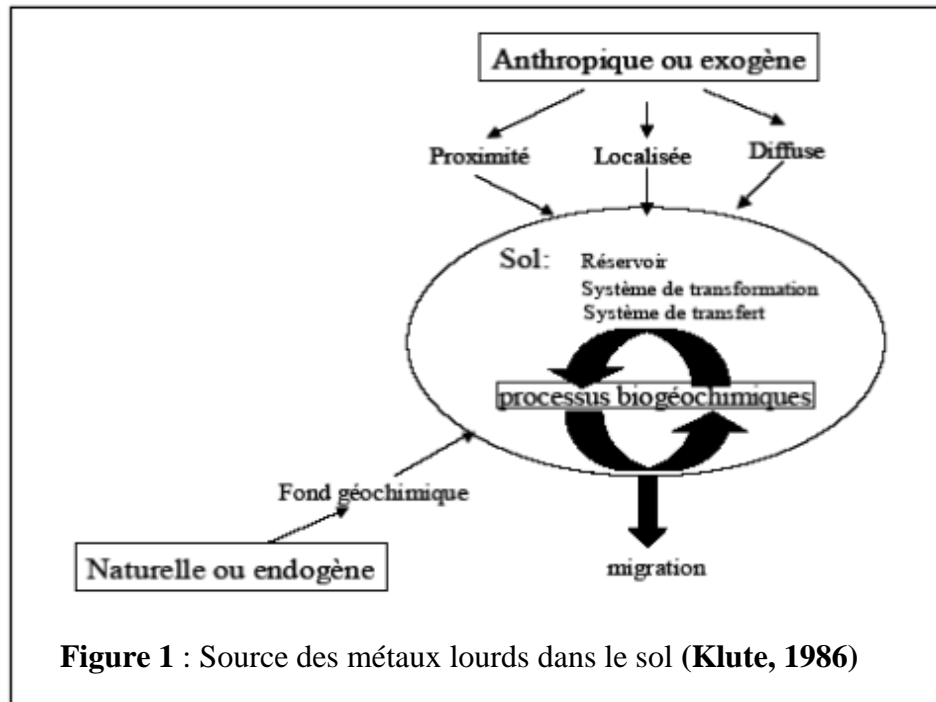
Anthropique ou exogène

Proximité

Localisée

Diffuse

Sol: Réservoir
Système de transformation
Système de transfert

processus biogéochimiques

Fond géochimique

Naturelle ou endogène

migration

**Figure 1** : Source des métaux lourds dans le sol **(Klute, 1986)**